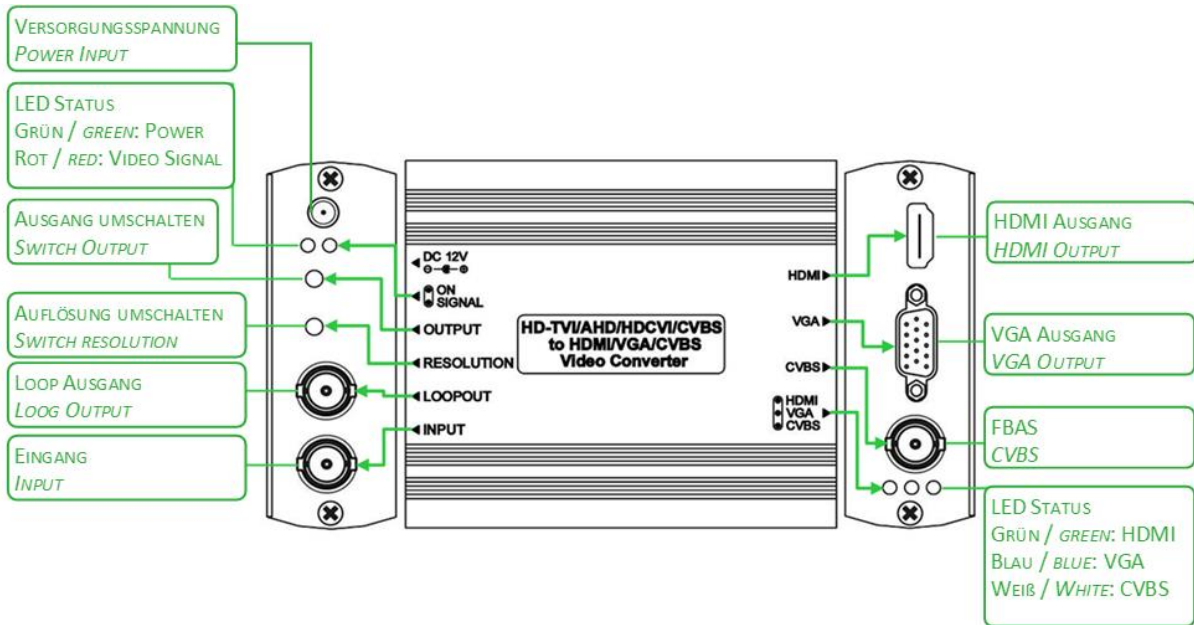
VERSORGUNGSSPANNUNG
POWER INPUT

LED STATUS
GRÜN / GREEN: POWER
ROT / RED: VIDEO SIGNAL

AUSGANG UMSCHALTEN
SWITCH OUTPUT

AUFLÖSUNG UMSCHALTEN
SWITCH RESOLUTION

LOOP AUSGANG
LOOG OUTPUT

EINGANG
INPUT

DC 12V

ON
SIGNAL

OUTPUT

RESOLUTION

LOOPOUT

INPUT

HD-TVI/AHD/HDCVI/CVBS
to HDMI/VGA/CVBS
Video Converter

HDMI

VGA

CVBS

HDMI
VGA
CVBS

HDMI AUSGANG
HDMI OUTPUT

VGA AUSGANG
VGA OUTPUT

FBAS
CVBS

LED STATUS
GRÜN / GREEN: HDMI
BLAU / BLUE: VGA
WEIß / WHITE: CVBS